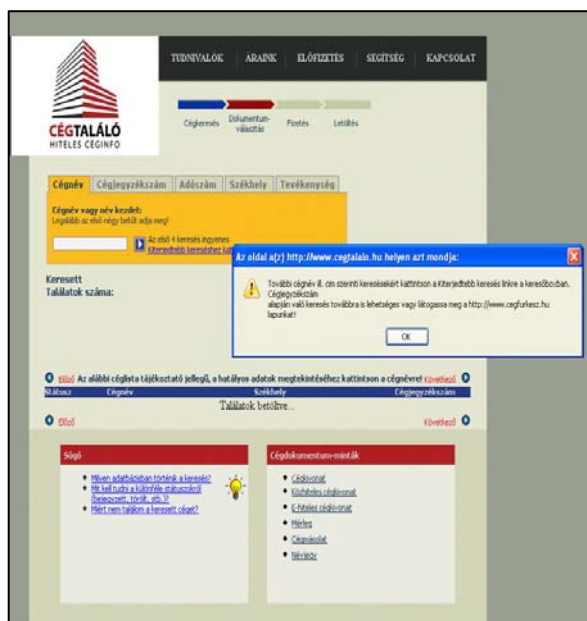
TUDNIVALÓK ÁRAINK ELŐFIZETÉS SEGÍTSÉG KAPCSOLAT

CÉGTALÁLÓ
HITELES CÉGINFO

Cégkeresés Dokumentumválasztás Fizetés Letöltés

Cégnév Cégjegyzékszám Adószám Székhely Tevékenység

Cégnév vagy név kezdet:
Legalább az első négy betűt adja meg!

Az első 4 keresés ingyenes
Kiterjedtebb kereséshez kattintson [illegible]

Keresett
Találatok száma:

Az oldal a(z) http://www.cegtalalo.hu helyen azt mondja:

További cégnév ill. cím szerinti keresésekért kattintson a Kiterjedtebb keresés linkre a keresőboxban.
Cégjegyzékszám
alapján való keresés továbbra is lehetséges vagy látogassa meg a http://www.cegfurkesz.hu lapunkat!

OK

Előző Az alábbi céglista tájékoztató jellegű, a hatályos adatok megtekintéséhez kattintson a cégnévre! Következő

Státusz Cégnév Székhely Cégjegyzékszám

Találatok betöltve...

Előző Következő

Súgó
Milyen adatbázisban történik a keresés?
Mit kell tudni a különféle státuszokról (bejegyzett, törölt, stb.)?
Miért nem találom a keresett céget?

Cégdokumentum-minták
Cégkivonat
Közhiteles cégkivonat
E-hiteles cégkivonat
Mérleg
Cégmásolat
Névjegy